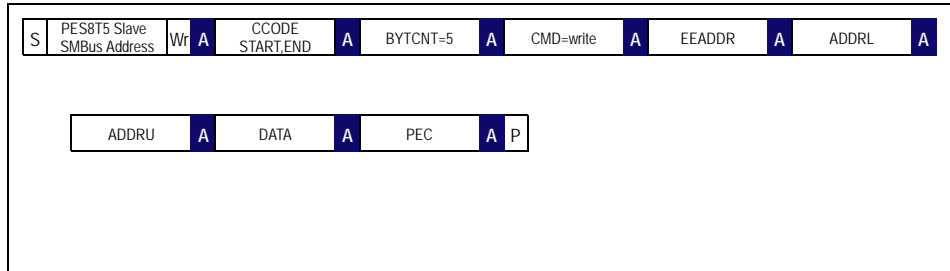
| S | PES8T5 Slave SMBus Address | Wr | A | CCODE START,END | A | BYTCNT=5 | A | CMD=write | A | EEADDR | A | ADDRL | A |
|---|---|---|---|---|---|---|---|---|---|---|---|---|---|

| ADDRU | A | DATA | A | PEC | A | P |
|---|---|---|---|---|---|---|